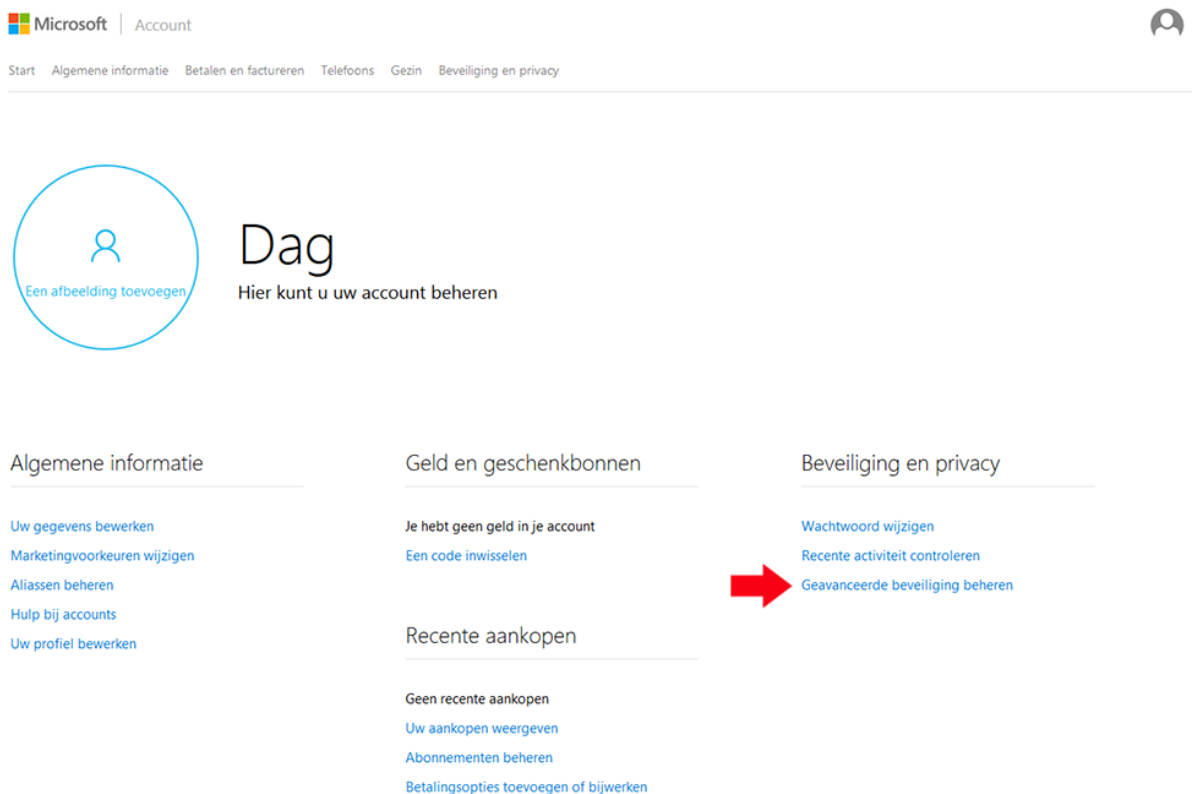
Microsoft | Account

Start Algemene informatie Betalen en factureren Telefoons Gezin Beveiliging en privacy

Een afbeelding toevoegen

Dag

Hier kunt u uw account beheren

Algemene informatie

Uw gegevens bewerken
Marketingvoorkeuren wijzigen
Aliassen beheren
Hulp bij accounts
Uw profiel bewerken

Geld en geschenkbonnen

Je hebt geen geld in je account
Een code inwisselen

Recente aankopen

Geen recente aankopen
Uw aankopen weergeven
Abonnementen beheren
Betalingsopties toevoegen of bijwerken

Beveiliging en privacy

Wachtwoord wijzigen
Recente activiteit controleren
Geavanceerde beveiliging beheren